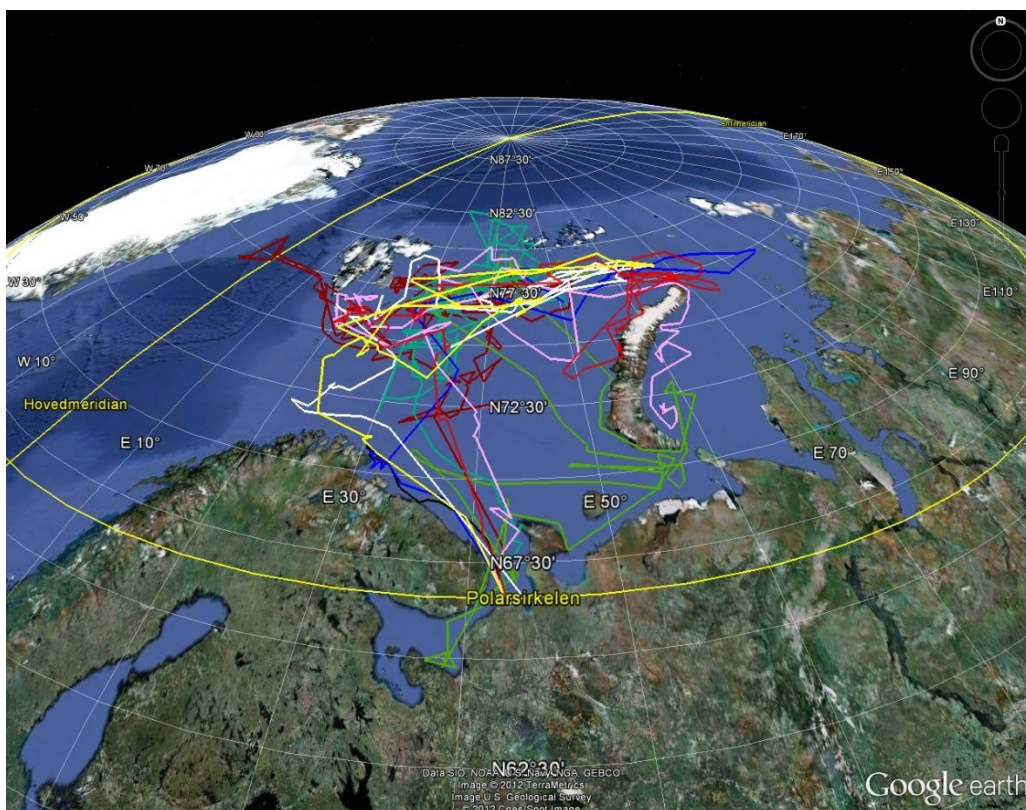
N

Antimeridian

E170°

E150°

E130°

E110°

W 90°

W 70°

W 50°

W 30°

W 10°

N87°30'

N82°30'

N77°30'

N72°30'

N67°30'

N62°30'

Hovedmeridian

E 10°

E 30°

E 50°

E 70°

E 90°

Polarsirkelen

Data SIO, NOAA, U.S. Navy, NGA, GEBCO
Image © 2012 TerraMetrics
Image U.S. Geological Survey
© 2012 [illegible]

Google earth